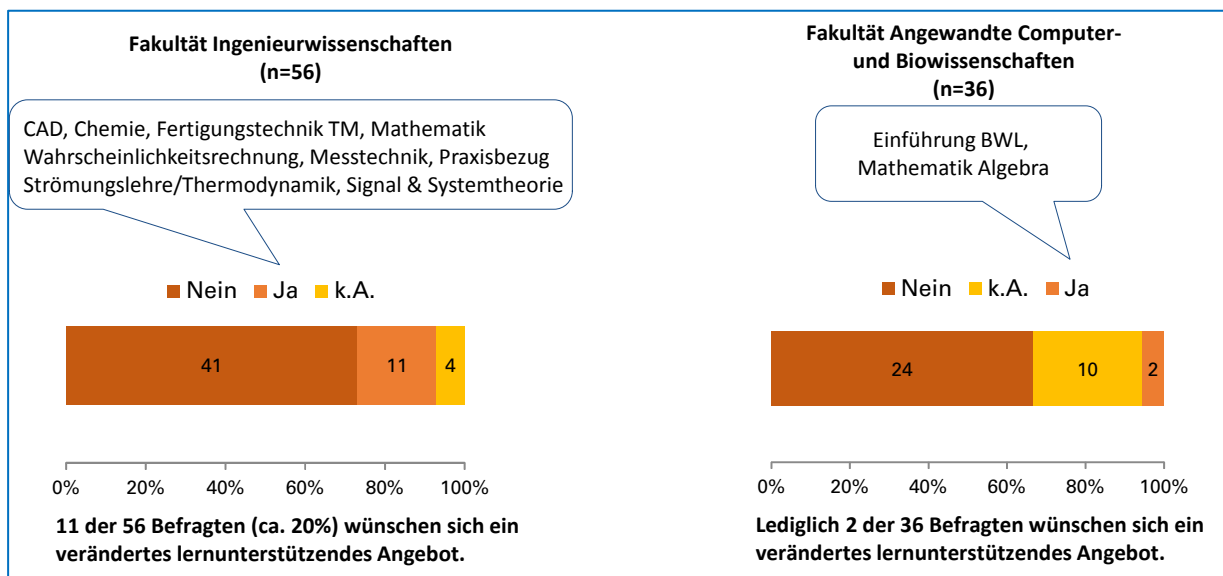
Fakultät Ingenieurwissenschaften
(n=56)

CAD, Chemie, Fertigungstechnik TM, Mathematik Wahrscheinlichkeitsrechnung, Messtechnik, Praxisbezug Strömungslehre/Thermodynamik, Signal & Systemtheorie

Nein Ja k.A.

41 11 4

0% 20% 40% 60% 80% 100%

11 der 56 Befragten (ca. 20%) wünschen sich ein verändertes lernunterstützendes Angebot.

Fakultät Angewandte Computer- und Biowissenschaften
(n=36)

Einführung BWL, Mathematik Algebra

Nein k.A. Ja

24 10 2

0% 20% 40% 60% 80% 100%

Lediglich 2 der 36 Befragten wünschen sich ein verändertes lernunterstützendes Angebot.